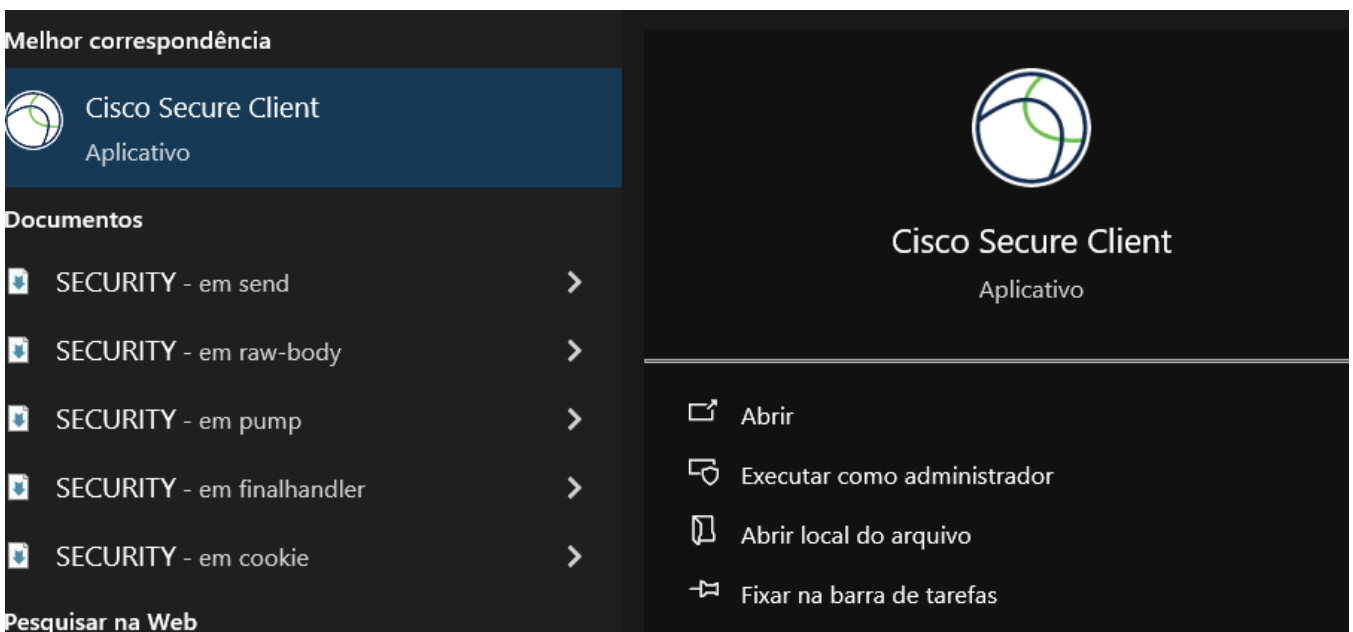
Melhor correspondência

Cisco Secure Client
Aplicativo

Documentos

SECURITY - em send

SECURITY - em raw-body

SECURITY - em pump

SECURITY - em finalhandler

SECURITY - em cookie

Pesquisar na Web

Cisco Secure Client
Aplicativo

Abrir

Executar como administrador

Abrir local do arquivo

Fixar na barra de tarefas